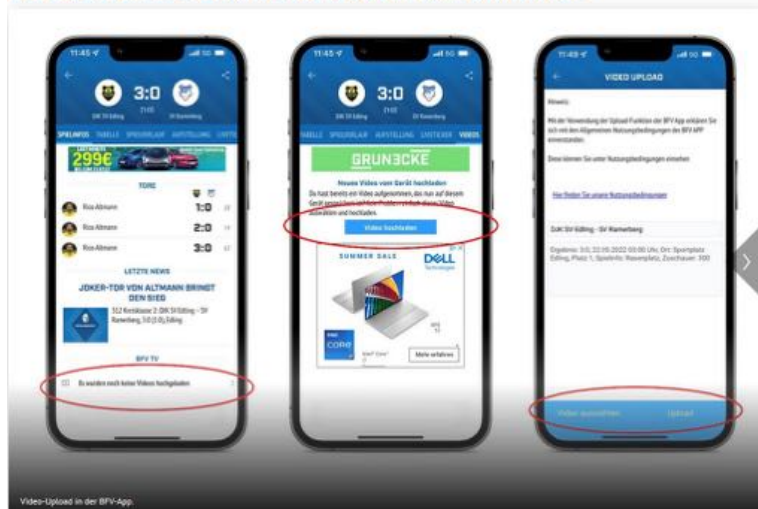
11:45
3:0
DJK SV Edling
SV Ramerberg
SPIELINFOS TABELLE SPIELVERLAUF AUFSTELLUNG LIVETI
299€
TORE
Rico Altmann 1:0
Rico Altmann 2:0
Rico Altmann 3:0
LETZTE NEWS
JOKER-TOR VON ALTMANN BRINGT DEN SIEG
3:0 (1:0), Edling
BFV TV
Es wurden noch keine Videos hochgeladen

11:45
3:0
TABELLE SPIELVERLAUF AUFSTELLUNG LIVETICKER VIDEOS
GRUNECKE
Neues Video vom Gerät hochladen
Du hast bereits ein Video aufgenommen, das nun auf diesem Gerät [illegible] Video auswählen und hochladen.
Video hochladen
SUMMER SALE
DELL Technologies
core
Mehr erfahren

11:45
VIDEO UPLOAD
Hinweis:
Mit der Verwendung der Upload-Funktion der BFV App erklären Sie sich mit den Allgemeinen Nutzungsbedingungen der BFV APP einverstanden.
Diese können Sie unter Nutzungsbedingungen einsehen
Hier finden Sie unsere Nutzungsbedingungen
DJK SV Edling - SV Ramerberg
Ergebnis: 3:0, 22.05.2022 03:00 Uhr, Ort: Sportplatz Edling, Platz 1, Spielinfo: Rasenplatz, Zuschauer: 300
Video auswählen
Upload

Video-Upload in der BFV-App.